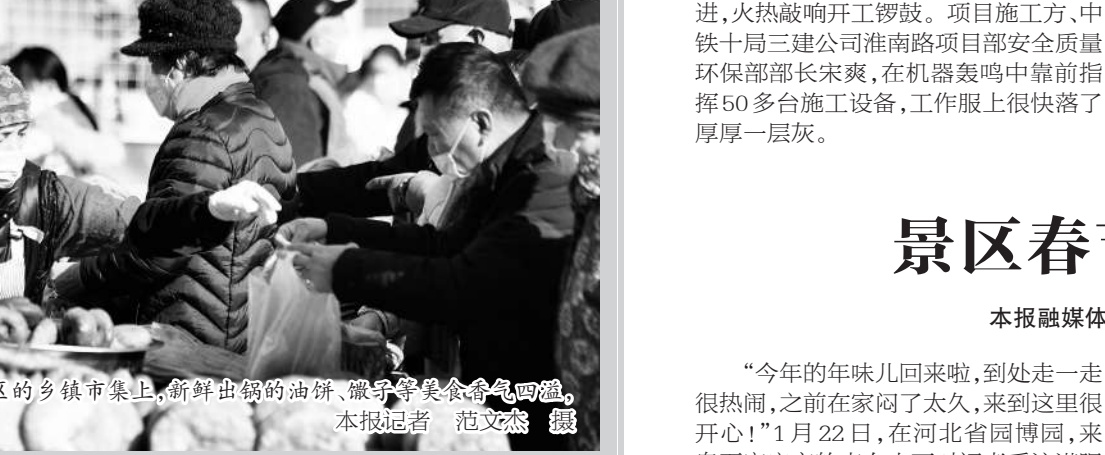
区的乡镇市集上,新鲜出锅的油饼、馓子等美食香气四溢,
本报记者 范文杰 摄

进,火热敲响开工锣鼓。项目施工方、中铁十局三建公司淮南路项目部安全质量环保部部长宋爽,在机器轰鸣中靠前指挥50多台施工设备,工作服上很快落了厚厚一层灰。

景区春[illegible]

本报融媒体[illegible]

“今年的年味儿回来啦,到处走一走很热闹,之前在家闷了太久,来到这里很开心!”1月22日,在河北省园博园,来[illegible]